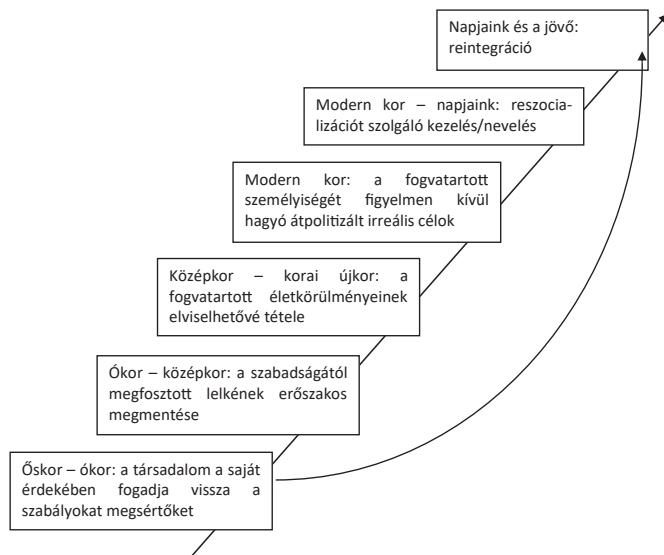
Napjaink és a jövő: reintegráció

Modern kor – napjaink: reszocializációt szolgáló kezelés/nevelés

Modern kor: a fogvatartott személyiségét figyelmen kívül hagyó átpolitizált irreális célok

Középkor – korai újkor: a fogvatartott életkörülményeinek elviselhetővé tétele

Ókor – középkor: a szabadságától megfosztott lelkének erőszakos megmentése

Őskor – ókor: a társadalom a saját érdekében fogadja vissza a szabályokat megsértőket